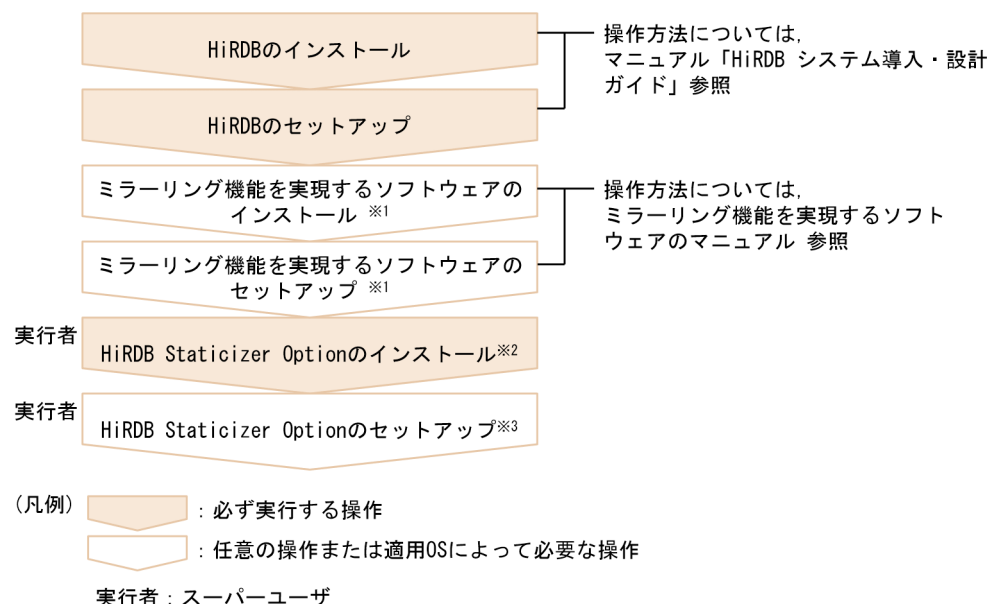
HiRDBのインストール

HiRDBのセットアップ

操作方法については，
マニュアル「HiRDB システム導入・設計ガイド」参照

ミラーリング機能を実現するソフトウェアのインストール ※1

ミラーリング機能を実現するソフトウェアのセットアップ ※1

操作方法については，
ミラーリング機能を実現するソフトウェアのマニュアル 参照

実行者
HiRDB Staticizer Optionのインストール※2

実行者
HiRDB Staticizer Optionのセットアップ※3

（凡例）
：必ず実行する操作
：任意の操作または適用OSによって必要な操作

実行者：スーパーユーザ